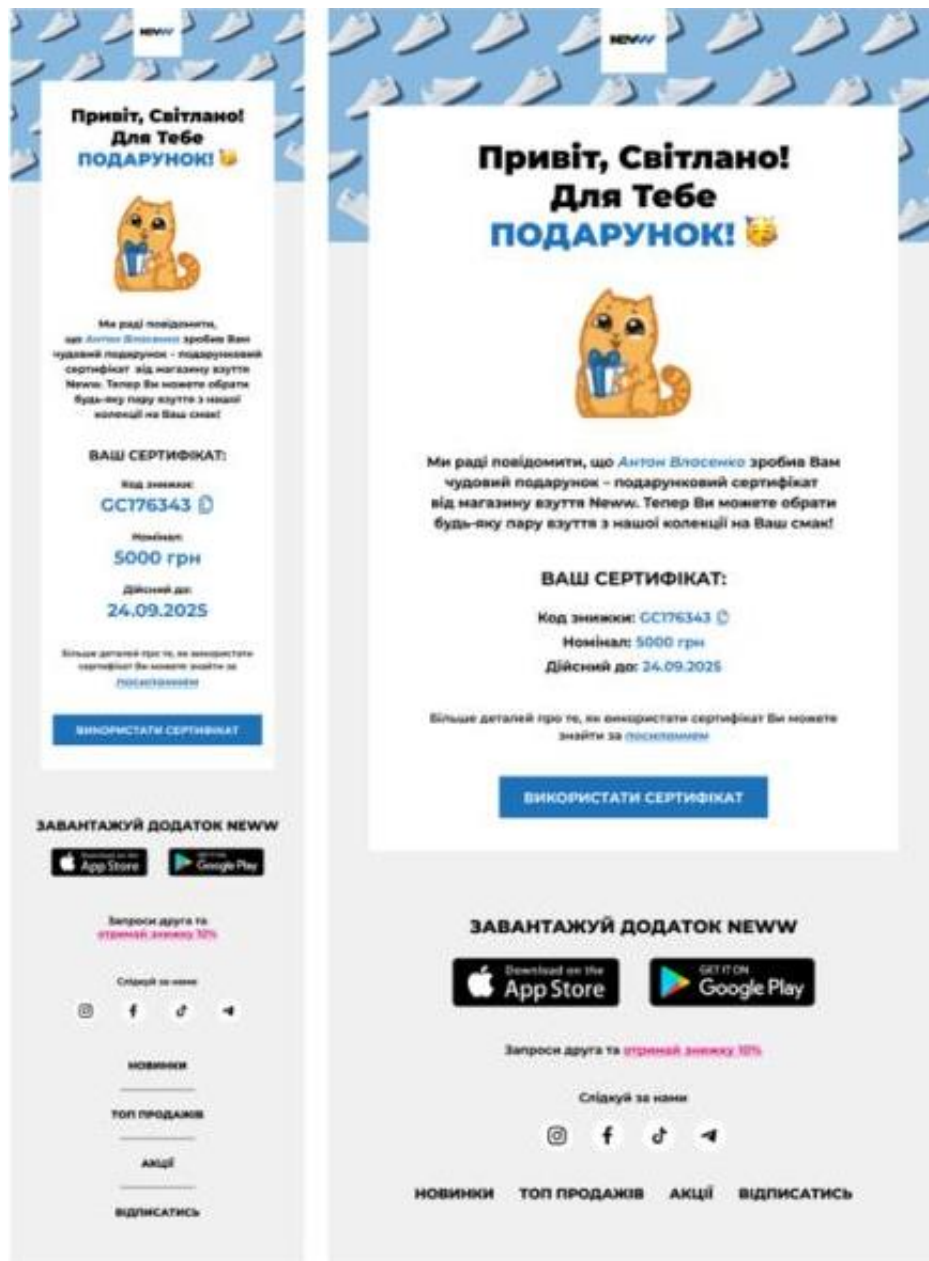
NEWW

Привіт, Світлано!
Для Тебе
ПОДАРУНОК!

Ми раді повідомити, що Антон Власенко зробив Вам чудовий подарунок – подарунковий сертифікат від магазину взуття Neww. Тепер Ви можете обрати будь-яку пару взуття з нашої колекції на Ваш смак!

ВАШ СЕРТИФІКАТ:

Код знижки:
GC176343

Номінал:
5000 грн

Дійсний до:
24.09.2025

Більше деталей про те, як використати сертифікат Ви можете знайти за посиланням

ВИКОРИСТАТИ СЕРТИФІКАТ

ЗАВАНТАЖУЙ ДОДАТОК NEWW

Download on the App Store

GET IT ON Google Play

Запроси друга та отримай знижку 10%

Слідкуй за нами

НОВИНКИ

ТОП ПРОДАЖІВ

АКЦІЇ

ВІДПИСАТИСЬ

NEWW

Привіт, Світлано!
Для Тебе
ПОДАРУНОК!

Ми раді повідомити, що Антон Власенко зробив Вам чудовий подарунок – подарунковий сертифікат від магазину взуття Neww. Тепер Ви можете обрати будь-яку пару взуття з нашої колекції на Ваш смак!

ВАШ СЕРТИФІКАТ:

Код знижки: GC176343
Номінал: 5000 грн
Дійсний до: 24.09.2025

Більше деталей про те, як використати сертифікат Ви можете знайти за посиланням

ВИКОРИСТАТИ СЕРТИФІКАТ

ЗАВАНТАЖУЙ ДОДАТОК NEWW

Download on the App Store

GET IT ON Google Play

Запроси друга та отримай знижку 10%

Слідкуй за нами

НОВИНКИ ТОП ПРОДАЖІВ АКЦІЇ ВІДПИСАТИСЬ